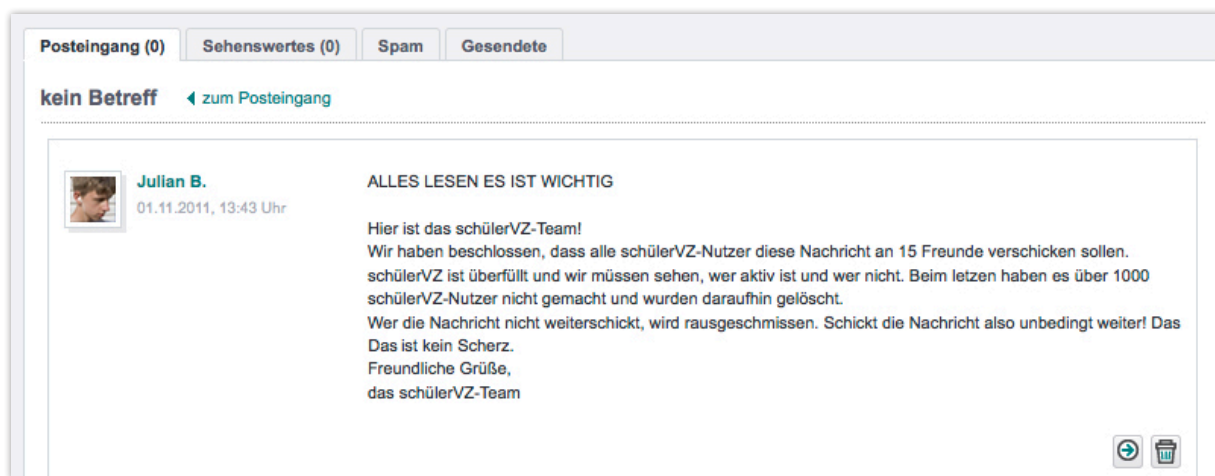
Posteingang (0) Sehenswertes (0) Spam Gesendete

kein Betreff ◂ zum Posteingang

Julian B.
01.11.2011, 13:43 Uhr

ALLES LESEN ES IST WICHTIG

Hier ist das schülerVZ-Team!
Wir haben beschlossen, dass alle schülerVZ-Nutzer diese Nachricht an 15 Freunde verschicken sollen.
schülerVZ ist überfüllt und wir müssen sehen, wer aktiv ist und wer nicht. Beim letzen haben es über 1000 schülerVZ-Nutzer nicht gemacht und wurden daraufhin gelöscht.
Wer die Nachricht nicht weiterschickt, wird rausgeschmissen. Schickt die Nachricht also unbedingt weiter! Das Das ist kein Scherz.
Freundliche Grüße,
das schülerVZ-Team